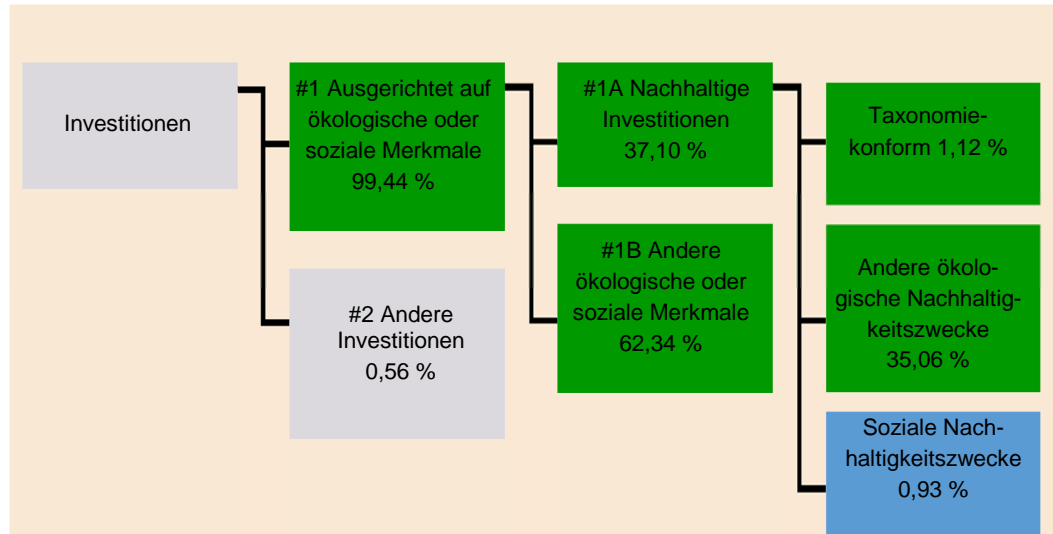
Investitionen

#1 Ausgerichtet auf ökologische oder soziale Merkmale 99,44 %

#2 Andere Investitionen 0,56 %

#1A Nachhaltige Investitionen 37,10 %

#1B Andere ökologische oder soziale Merkmale 62,34 %

Taxonomiekonform 1,12 %

Andere ökologische Nachhaltigkeitszwecke 35,06 %

Soziale Nachhaltigkeitszwecke 0,93 %